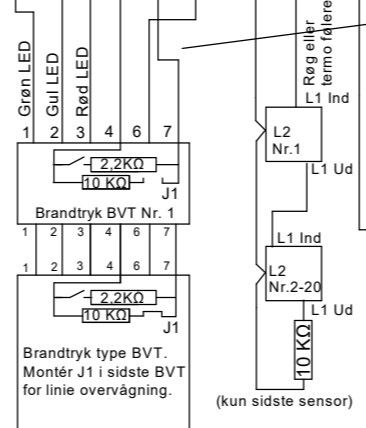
Grøn LED
Gul LED
Rød LED
1 2 3 4 6 7
2,2KΩ
10 KΩ
J1
Brandtryk BVT Nr. 1
1 2 3 4 6 7
1 2 3 4 6 7
2,2KΩ
10 KΩ
J1
Brandtryk type BVT. Montér J1 i sidste BVT for linie overvågning.

Røg eller termo følere
L1 Ind
L2 Nr.1
L1 Ud
L1 Ind
L2 Nr.2-20
L1 Ud
10 KΩ
(kun sidste sensor)